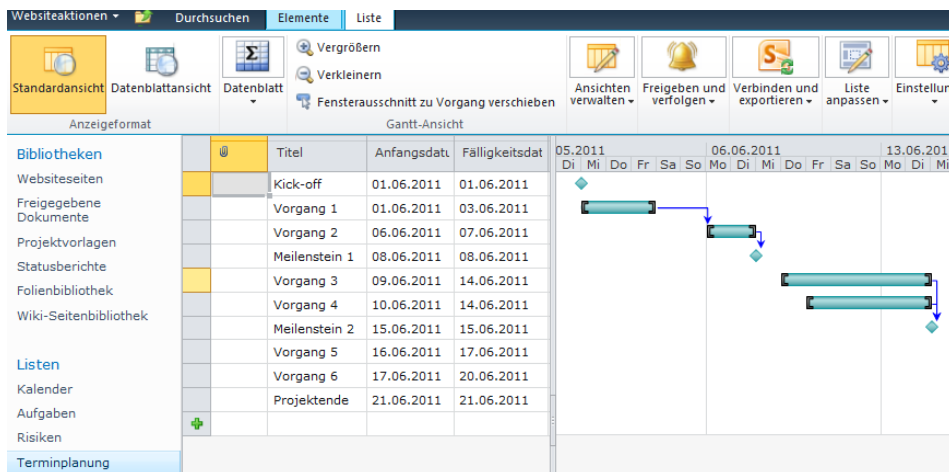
Websiteaktionen ▾ Durchsuchen Elemente Liste

Standardansicht Datenblattansicht Datenblatt ▾
Anzeigeformat

Vergrößern
Verkleinern
Fensterausschnitt zu Vorgang verschieben
Gantt-Ansicht

Ansichten verwalten ▾
Freigeben und verfolgen ▾
Verbinden und exportieren ▾
Liste anpassen ▾
Einstellun ▾

Bibliotheken
Websiteseiten
Freigegebene Dokumente
Projektvorlagen
Statusberichte
Folienbibliothek
Wiki-Seitenbibliothek

Listen
Kalender
Aufgaben
Risiken
Terminplanung

| | Titel | Anfangsdatu | Fälligkeitsdat |
|---|---|---|---|
| | Kick-off | 01.06.2011 | 01.06.2011 |
| | Vorgang 1 | 01.06.2011 | 03.06.2011 |
| | Vorgang 2 | 06.06.2011 | 07.06.2011 |
| | Meilenstein 1 | 08.06.2011 | 08.06.2011 |
| | Vorgang 3 | 09.06.2011 | 14.06.2011 |
| | Vorgang 4 | 10.06.2011 | 14.06.2011 |
| | Meilenstein 2 | 15.06.2011 | 15.06.2011 |
| | Vorgang 5 | 16.06.2011 | 17.06.2011 |
| | Vorgang 6 | 17.06.2011 | 20.06.2011 |
| | Projektende | 21.06.2011 | 21.06.2011 |

05.2011 06.06.2011 13.06.2011
Di Mi Do Fr Sa So Mo Di Mi Do Fr Sa So Mo Di Mi